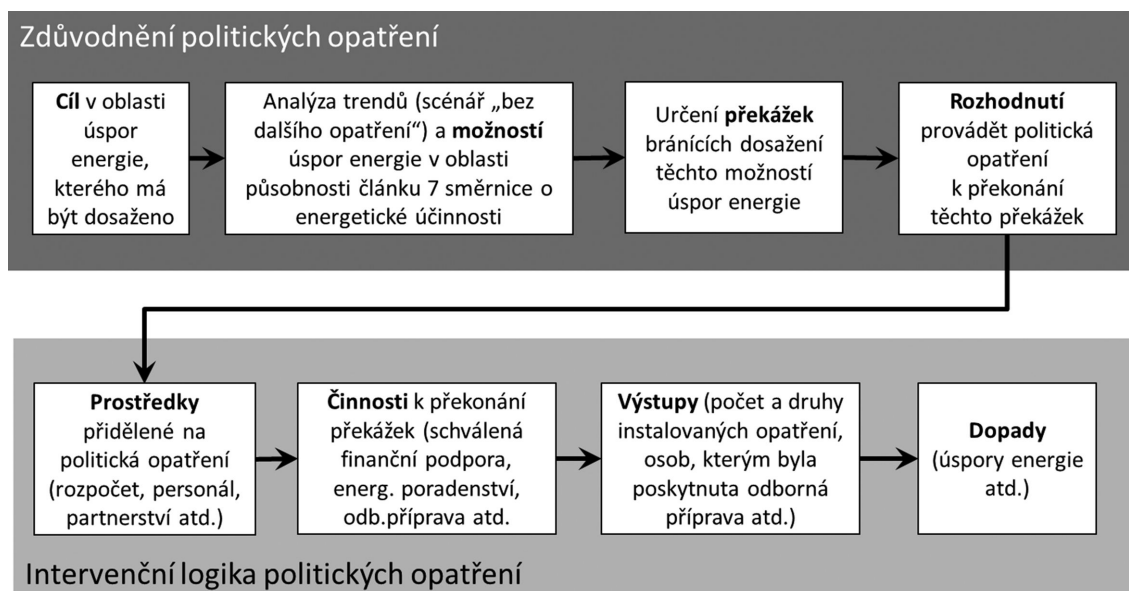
Zdůvodnění politických opatření

**Cíl** v oblasti úspor energie, kterého má být dosaženo

Analýza trendů (scénář „bez dalšího opatření“) a **možností** úspor energie v oblasti působnosti článku 7 směrnice o energetické účinnosti

Určení **překážek** bránících dosažení těchto možností úspor energie

**Rozhodnutí** provádět politická opatření k překonání těchto překážek

**Prostředky** přidělené na politická opatření (rozpočet, personál, partnerství atd.)

**Činnosti** k překonání překážek (schválená finanční podpora, energ. poradenství, odb.příprava atd.

**Výstupy** (počet a druhy instalovaných opatření, osob, kterým byla poskytnuta odborná příprava atd.)

**Dopady** (úspory energie atd.)

Intervenční logika politických opatření